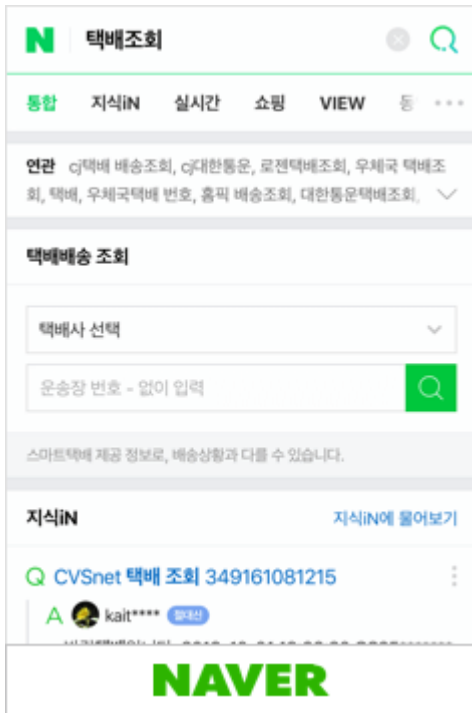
N 택배조회

통합 지식iN 실시간 쇼핑 VIEW 동 ···

연관 cj택배 배송조회, cj대한통운, 로젠택배조회, 우체국 택배조회, 택배, 우체국택배 번호, 홈픽 배송조회, 대한통운택배조회,

택배배송 조회

택배사 선택

운송장 번호 - 없이 입력

스마트택배 제공 정보로, 배송상황과 다를 수 있습니다.

지식iN

지식iN에 물어보기

CVSnet 택배 조회 349161081215

A kait**** 절대신

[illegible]

NAVER